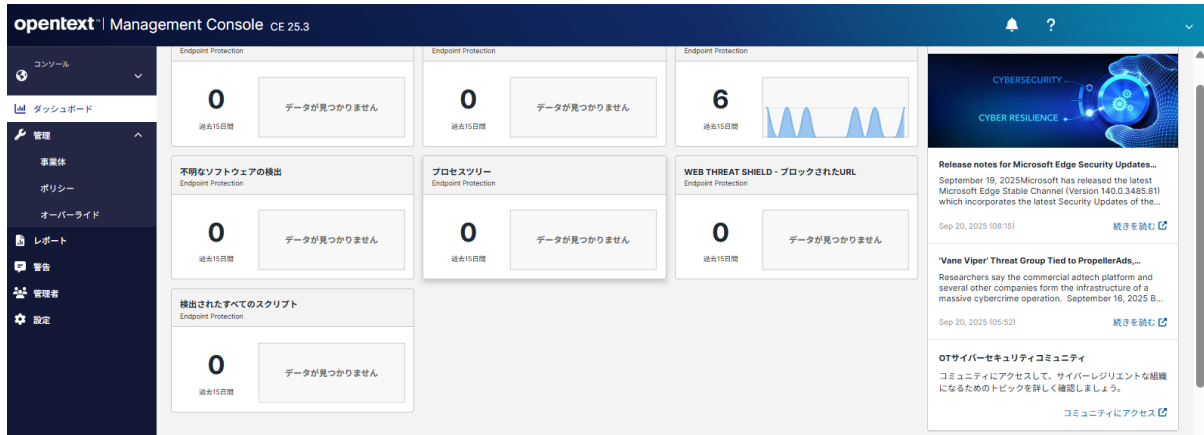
opentext™ | Management Console CE 25.3

?

コンソール

ダッシュボード

管理

事業体

ポリシー

オーバーライド

レポート

警告

管理者

設定

Endpoint Protection

0

過去15日間

データが見つかりません

Endpoint Protection

0

過去15日間

データが見つかりません

Endpoint Protection

6

過去15日間

不明なソフトウェアの検出

Endpoint Protection

0

過去15日間

データが見つかりません

プロセスツリー

Endpoint Protection

0

過去15日間

データが見つかりません

WEB THREAT SHIELD - ブロックされたURL

Endpoint Protection

0

過去15日間

データが見つかりません

検出されたすべてのスクリプト

Endpoint Protection

0

過去15日間

データが見つかりません

CYBERSECURITY

CYBER RESILIENCE

Release notes for Microsoft Edge Security Updates...

September 19, 2025Microsoft has released the latest Microsoft Edge Stable Channel (Version 140.0.3485.81) which incorporates the latest Security Updates of the...

Sep 20, 2025 (08:15)

続きを読む

'Vane Viper' Threat Group Tied to PropellerAds,...

Researchers say the commercial adtech platform and several other companies form the infrastructure of a massive cybercrime operation. September 16, 2025 B...

Sep 20, 2025 (05:52)

続きを読む

OTサイバーセキュリティコミュニティ

コミュニティにアクセスして、サイバーレジリエントな組織になるためのトピックを詳しく確認しましょう。

コミュニティにアクセス